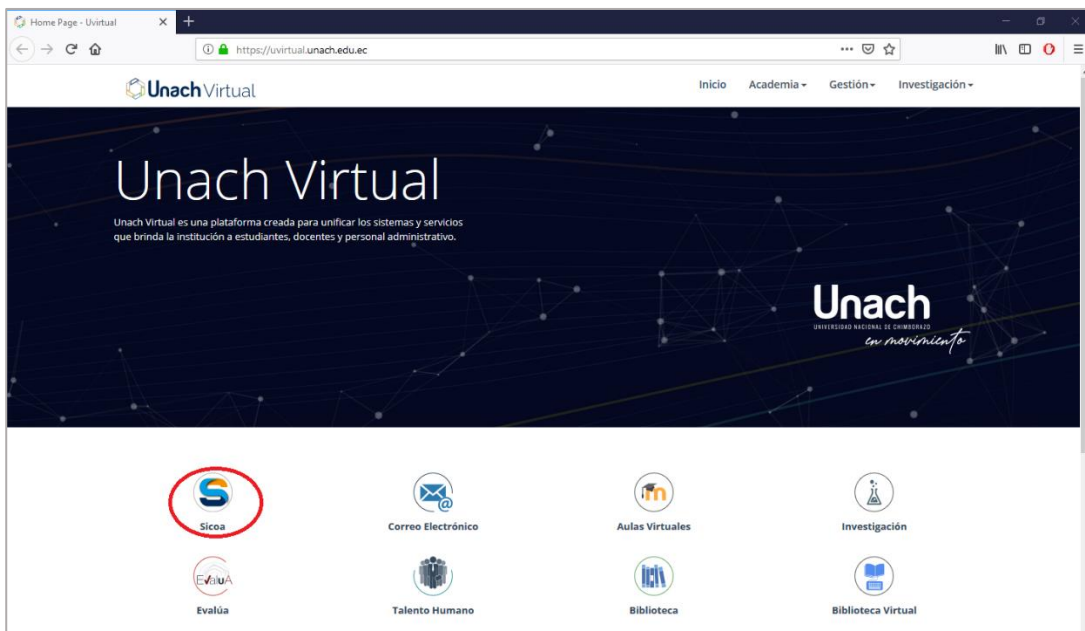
Home Page - Uvirtual

https://uvirtual.unach.edu.ec

Unach Virtual

Inicio Academia Gestión Investigación

Unach Virtual

Unach Virtual es una plataforma creada para unificar los sistemas y servicios que brinda la institución a estudiantes, docentes y personal administrativo.

Unach
UNIVERSIDAD NACIONAL DE CHIMBORAZO
en movimiento

Sicoa

Correo Electrónico

Aulas Virtuales

Investigación

EvaluA

Evalúa

Talento Humano

Biblioteca

Biblioteca Virtual